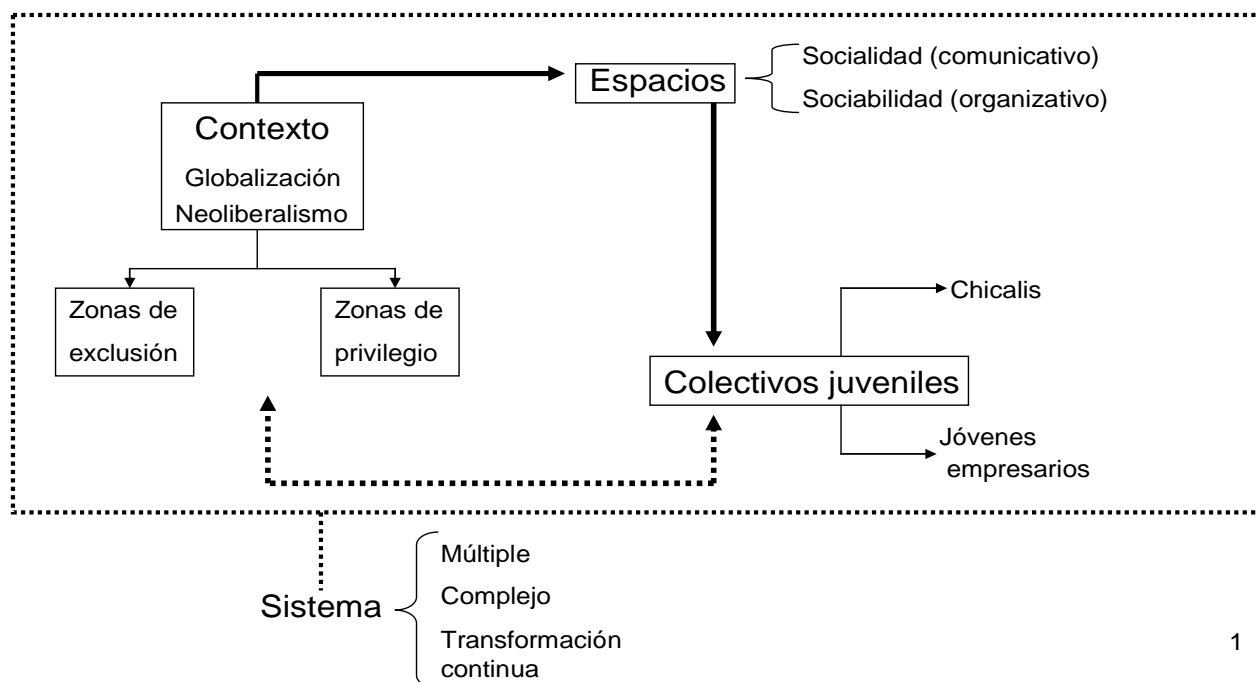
Espacios

Socialidad (comunicativo)

Sociabilidad (organizativo)

Contexto

Globalización

Neoliberalismo

Zonas de exclusión

Zonas de privilegio

Chicalis

Colectivos juveniles

Jóvenes empresarios

Sistema

Múltiple

Complejo

Transformación continua

1